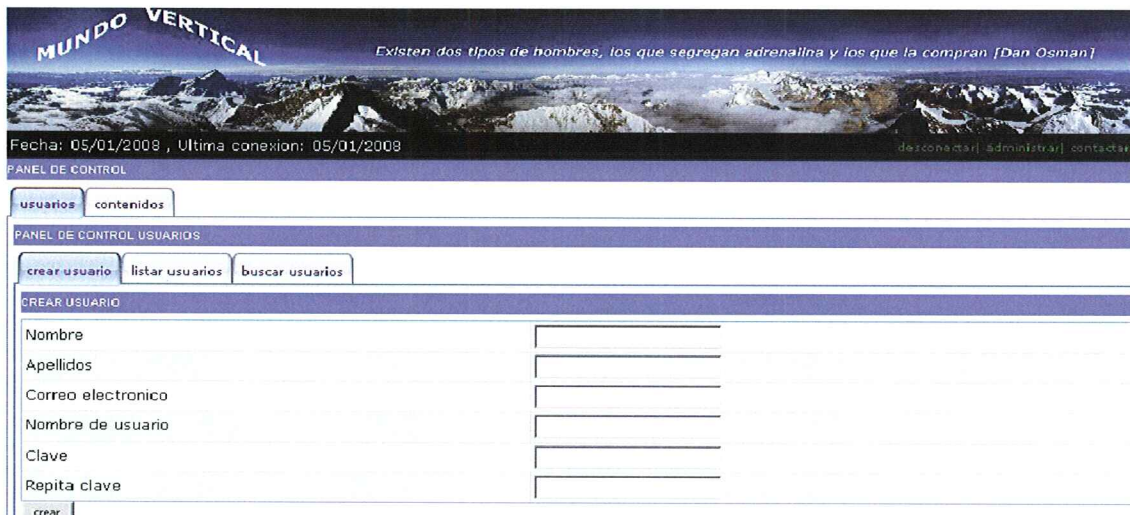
MUNDO VERTICAL

Existen dos tipos de hombres, los que segregan adrenalina y los que la compran [Dan Osman]

Fecha: 05/01/2008 , Ultima conexion: 05/01/2008

desconectar| administrar| contactar

PANEL DE CONTROL

usuarios | contenidos

PANEL DE CONTROL USUARIOS

crear usuario | listar usuarios | buscar usuarios

CREAR USUARIO

Nombre

Apellidos

Correo electronico

Nombre de usuario

Clave

Repita clave

crear